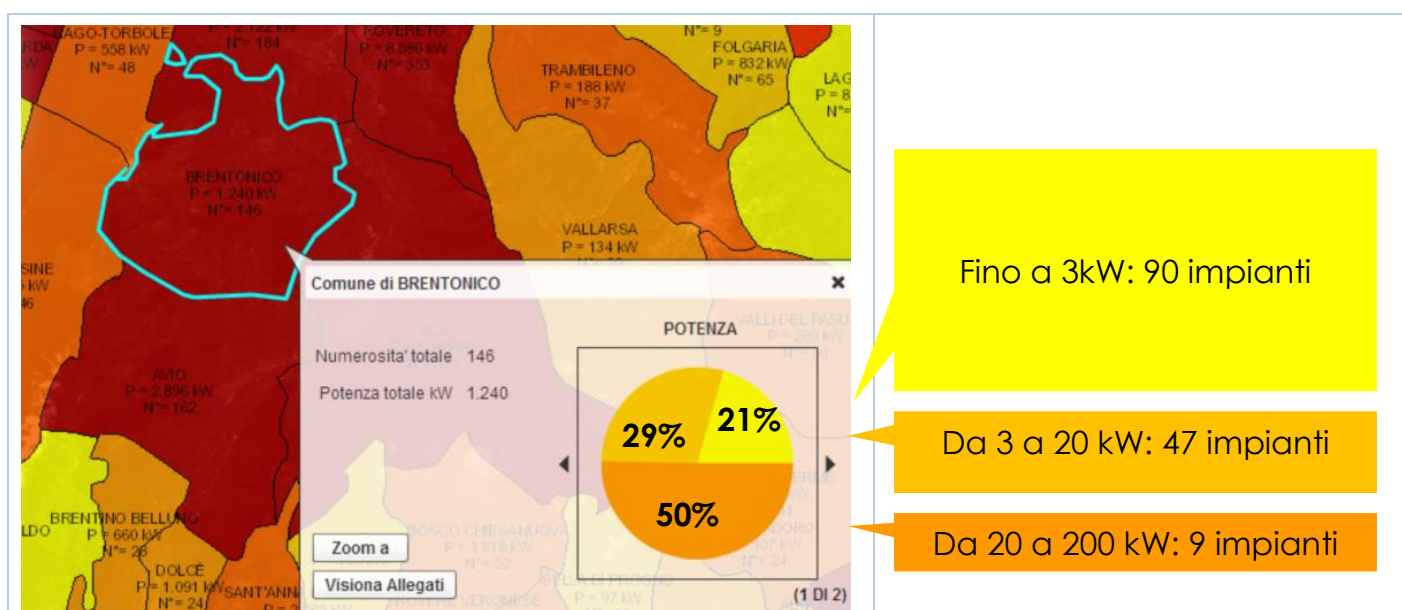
LAGO-TORBOLE
P = 558 kW
N° = 48

ROVERETO
P = 8.586 kW
N° = 353

N° = 184

N° = 9
FOLGARIA
P = 832 kW
N° = 65

TRAMBILENO
P = 188 kW
N° = 37

BRENTONICO
P = 1.240 kW
N° = 146

VALLARSA
P = 134 kW

AVIO
P = 2.896 kW
N° = 162

BRENTINO BELLUNO
P = 660 kW
N° = 28

DOLCÈ
P = 1.091 kW
N° = 24

SANT'ANNA

BOSCO CHIESANUOVA
P = 1.918 kW
N° = 52

Comune di BRENTONICO

×

Numerosita' totale 146

Potenza totale kW 1.240

POTENZA

29%

21%

50%

Zoom a

Visiona Allegati

(1 DI 2)

Fino a 3kW: 90 impianti

Da 3 a 20 kW: 47 impianti

Da 20 a 200 kW: 9 impianti